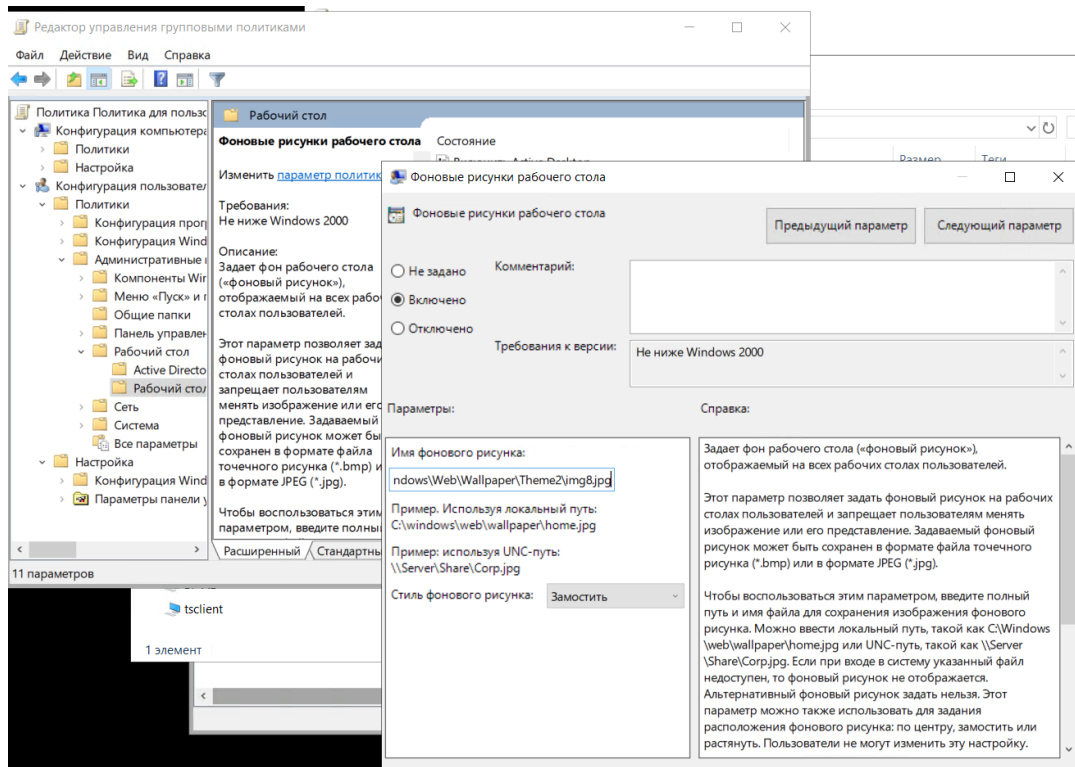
Редактор управления групповыми политиками

Файл Действие Вид Справка

Политика Политика для пользо
Конфигурация компьютера
Политики
Настройка
Конфигурация пользовател
Политики
Конфигурация прог
Конфигурация Wind
Административные
Компоненты Wir
Меню «Пуск» и г
Общие папки
Панель управлен
Рабочий стол
Active Directo
Рабочий стол
Сеть
Система
Все параметры
Настройка
Конфигурация Wind
Параметры панели у

11 параметров

Рабочий стол

Фоновые рисунки рабочего стола

Изменить параметр политик

Требования:
Не ниже Windows 2000

Описание:
Задает фон рабочего стола («фоновый рисунок»), отображаемый на всех рабо столах пользователей.

Этот параметр позволяет зад фоновый рисунок на рабоч столах пользователей и запрещает пользователям менять изображение или его представление. Задаваемый фоновый рисунок может бы сохранен в формате файла точечного рисунка (*.bmp) и в формате JPEG (*.jpg).

Чтобы воспользоваться этим параметром, введите полны

Расширенный Стандартны

Состояние

Размер Теги

tsclient

1 элемент

Фоновые рисунки рабочего стола

Фоновые рисунки рабочего стола

Предыдущий параметр Следующий параметр

Не задано
Включено
Отключено

Комментарий:

Требования к версии:
Не ниже Windows 2000

Параметры:

Справка:

Имя фонового рисунка:
ndows\Web\Wallpaper\Theme2\img8.jpg

Пример. Используя локальный путь:
C:\windows\web\wallpaper\home.jpg

Пример: используя UNC-путь:
\\Server\Share\Corp.jpg

Стиль фонового рисунка: Замостить

Задает фон рабочего стола («фоновый рисунок»), отображаемый на всех рабочих столах пользователей.

Этот параметр позволяет задать фоновый рисунок на рабочих столах пользователей и запрещает пользователям менять изображение или его представление. Задаваемый фоновый рисунок может быть сохранен в формате файла точечного рисунка (*.bmp) или в формате JPEG (*.jpg).

Чтобы воспользоваться этим параметром, введите полный путь и имя файла для сохранения изображения фонового рисунка. Можно ввести локальный путь, такой как C:\Windows\web\wallpaper\home.jpg или UNC-путь, такой как \\Server\Share\Corp.jpg. Если при входе в систему указанный файл недоступен, то фоновый рисунок не отображается. Альтернативный фоновый рисунок задать нельзя. Этот параметр можно также использовать для задания расположения фонового рисунка: по центру, замостить или растянуть. Пользователи не могут изменить эту настройку.